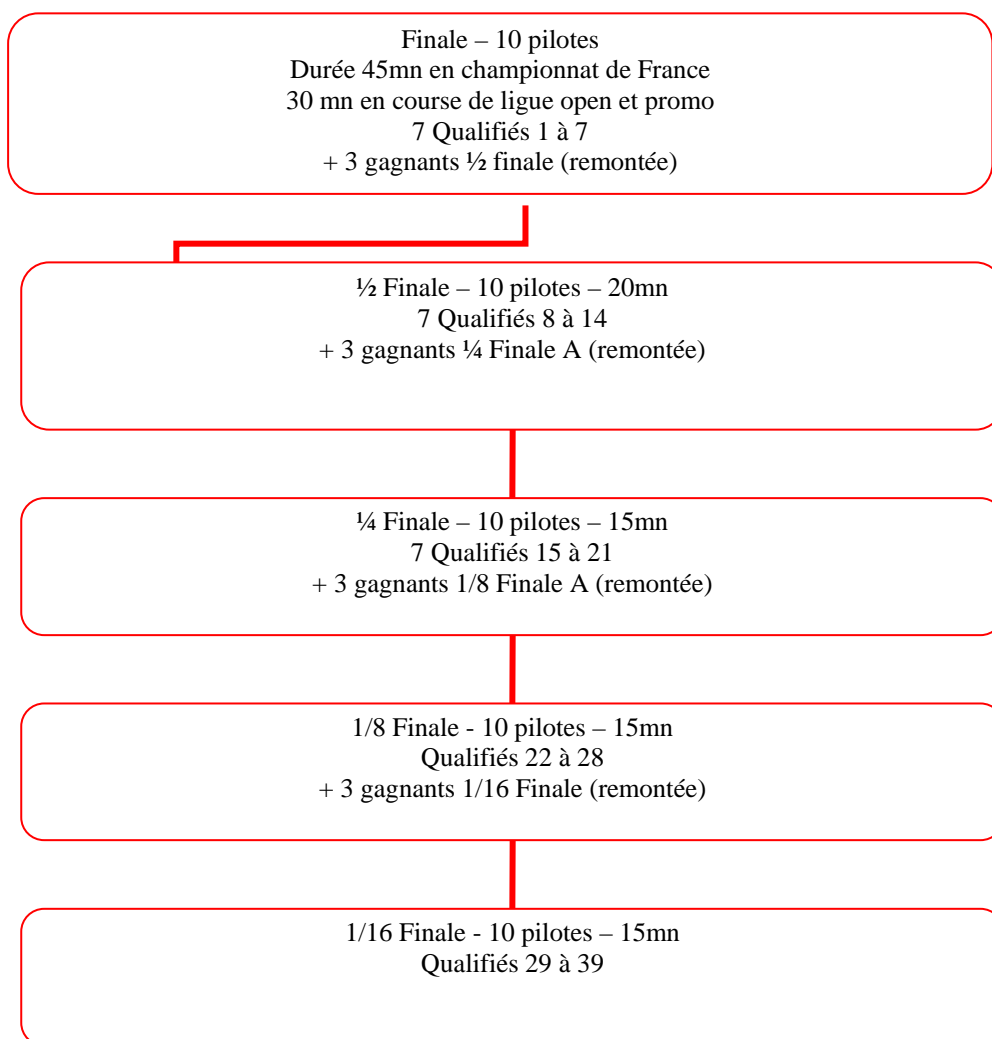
Finale – 10 pilotes
Durée 45mn en championnat de France
30 mn en course de ligue open et promo
7 Qualifiés 1 à 7
+ 3 gagnants ½ finale (remontée)

½ Finale – 10 pilotes – 20mn
7 Qualifiés 8 à 14
+ 3 gagnants ¼ Finale A (remontée)

¼ Finale – 10 pilotes – 15mn
7 Qualifiés 15 à 21
+ 3 gagnants 1/8 Finale A (remontée)

1/8 Finale - 10 pilotes – 15mn
Qualifiés 22 à 28
+ 3 gagnants 1/16 Finale (remontée)

1/16 Finale - 10 pilotes – 15mn
Qualifiés 29 à 39